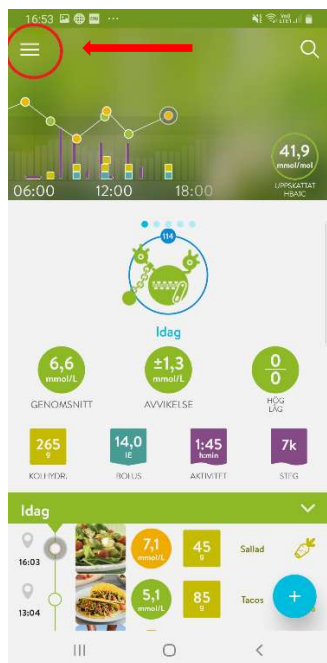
16:53

41,9
mmol/mol
UPPSKATTAT HBA1C

06:00
12:00
18:00

114

Idag

6,6
mmol/L
GENOMSNITT

±1,3
mmol/L
AVVIKELSE

0
0
HÖG
LÅG

265
g
KOLHYDR.

14,0
IE
BOLUS

1:45
h:min
AKTIVITET

7k
STEG

Idag

16:03
7,1
mmol/L
45
g
Sallad

13:04
5,1
mmol/L
85
g
Tacos

+